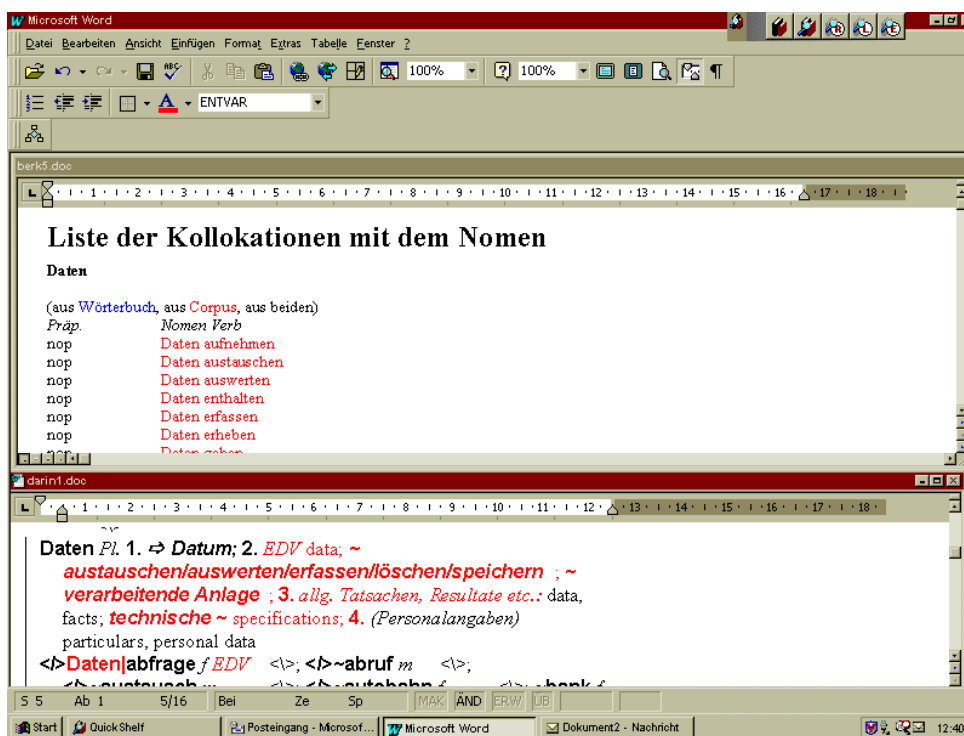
Microsoft Word

Datei Bearbeiten Ansicht Einfügen Format Extras Tabelle Fenster ?

100% 100%

ENTVAR

berk5.doc

1 2 3 4 5 6 7 8 9 10 11 12 13 14 15 16 17 18

Liste der Kollokationen mit dem Nomen

Daten

(aus Wörterbuch, aus Corpus, aus beiden)

| Präp. | Nomen Verb |
|---|---|
| nop | Daten aufnehmen |
| nop | Daten austauschen |
| nop | Daten auswerten |
| nop | Daten enthalten |
| nop | Daten erfassen |
| nop | Daten erheben |
| | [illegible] |

darin1.doc

1 2 3 4 5 6 7 8 9 10 11 12 13 14 15 16 17 18

Daten *Pl.* 1. ⇨ *Datum;* 2. *EDV* data; ~ *austauschen/auswerten/erfassen/löschen/speichern* ; ~ *verarbeitende Anlage* ; 3. *allg. Tatsachen, Resultate etc.:* data, facts; *technische ~* specifications; 4. *(Personalangaben)* particulars, personal data

<\>Daten|abfrage *f EDV* <\>; <\>~abruf *m* <\>;

<\>~austausch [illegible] <\>; <\>~autobahn *f* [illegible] <\>; ~bank *f* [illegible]

S 5 Ab 1 5/16 Bei Ze Sp MAK ÄND ERW ÜB

Start Quick Shelf Posteingang - Microsof... Microsoft Word Dokument2 - Nachricht 12:40